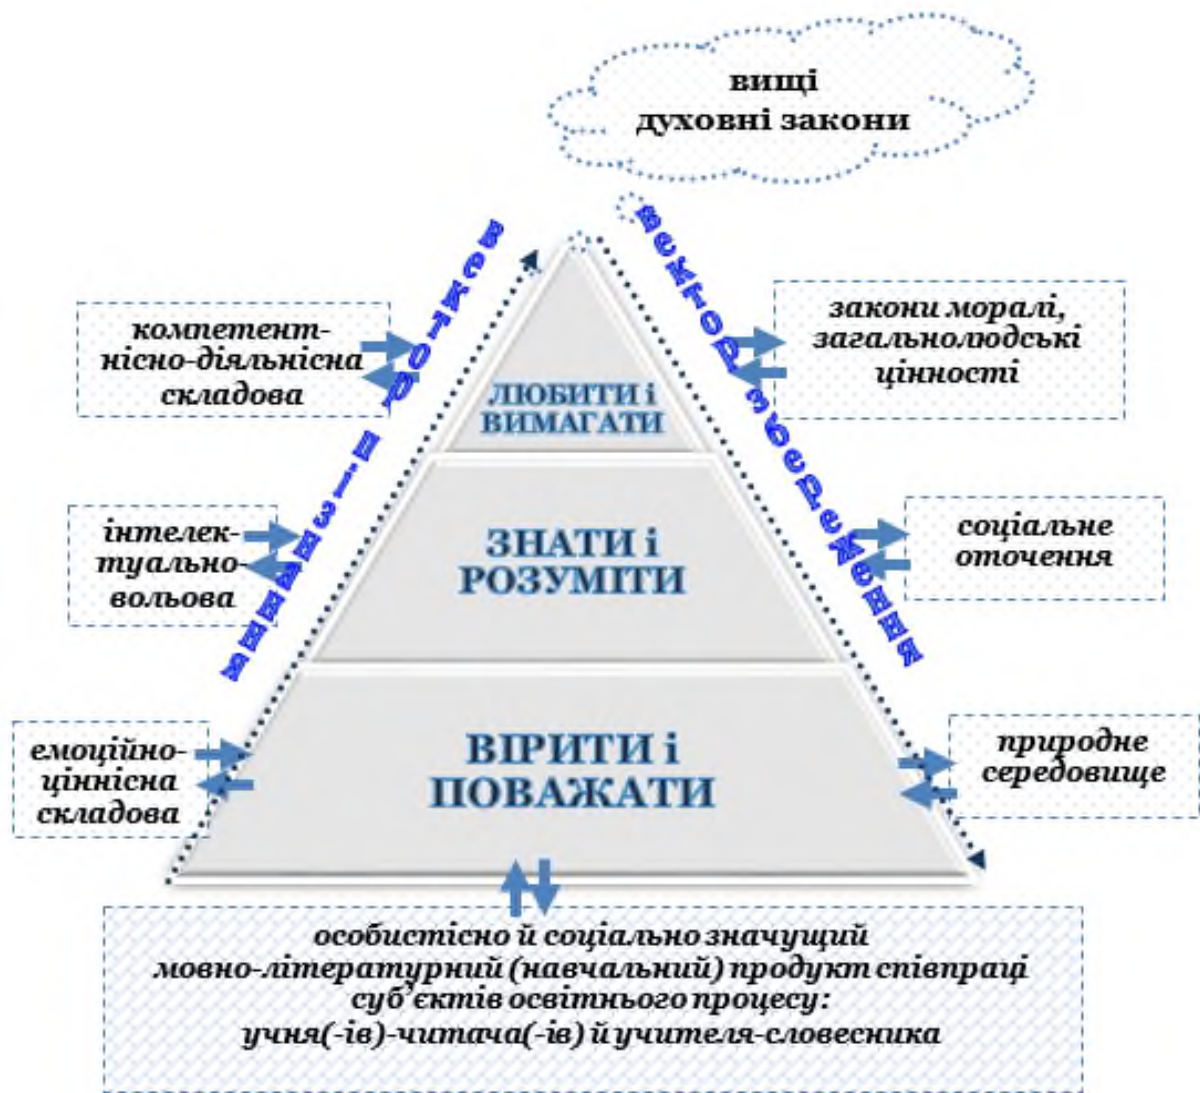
вищі
духовні закони

вектор
ЗНИЖЕННЯ

вектор
збереження

компетентнісно-діяльнісна складова

закони моралі, загальнолюдські цінності

ЛЮБИТИ і ВИМАГАТИ

інтелектуально-вольова

ЗНАТИ і РОЗУМІТИ

соціальне оточення

емоційно-ціннісна складова

ВІРИТИ і ПОВАЖАТИ

природне середовище

особистісно й соціально значущий мовно-літературний (навчальний) продукт співпраці суб'єктів освітнього процесу: учня(-ів)-читача(-ів) й учителя-словесника